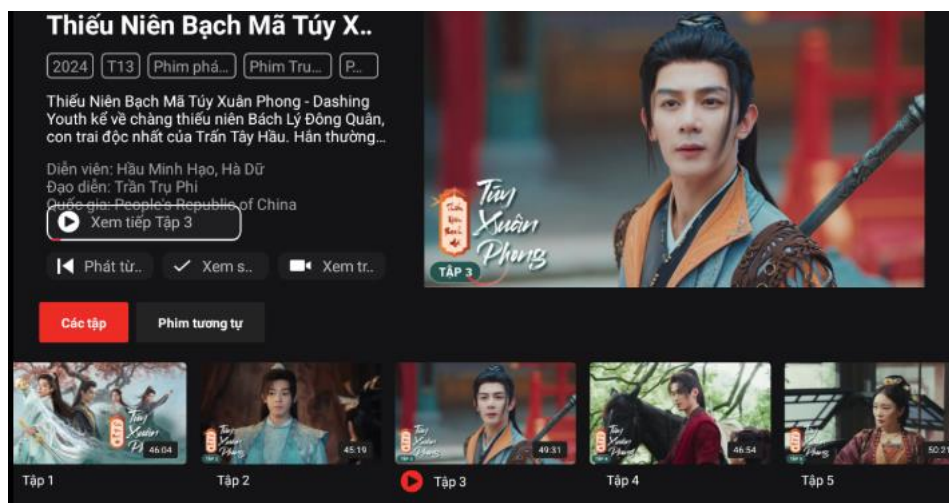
Thiếu Niên Bạch Mã Túy X..

2024 T13 Phim phá... Phim Tru... P...

Thiếu Niên Bạch Mã Túy Xuân Phong - Dashing Youth kể về chàng thiếu niên Bách Lý Đông Quân, con trai độc nhất của Trấn Tây Hầu. Hắn thường...

Diễn viên: Hầu Minh Hạo, Hà Dữ
Đạo diễn: Trần Trụ Phi
Quốc gia: People's Republic of China

Xem tiếp Tập 3

Phát từ.. Xem s.. Xem tr..

Túy Xuân Phong

TẬP 3

Các tập Phim tương tự

46:04 45:19 49:31 46:54 50:2

Tập 1 Tập 2 Tập 3 Tập 4 Tập 5